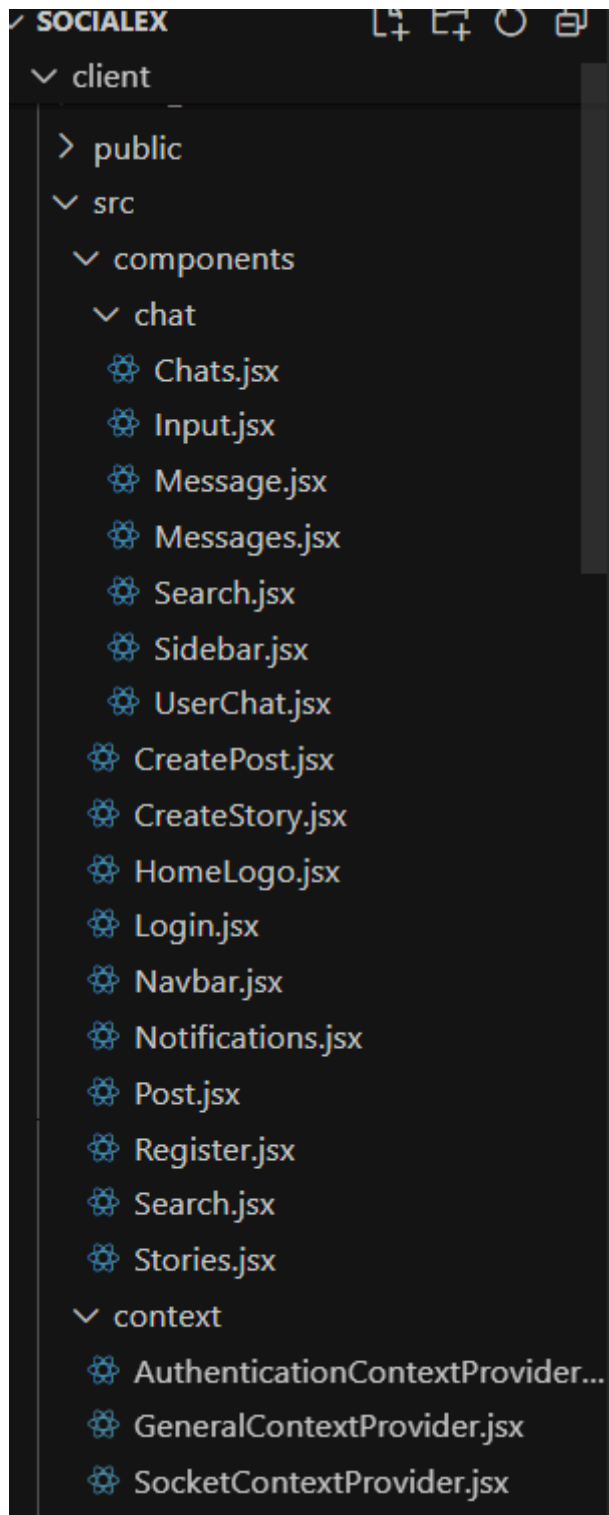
SOCIALEX
client
public
src
components
chat
Chats.jsx
Input.jsx
Message.jsx
Messages.jsx
Search.jsx
Sidebar.jsx
UserChat.jsx
CreatePost.jsx
CreateStory.jsx
HomeLogo.jsx
Login.jsx
Navbar.jsx
Notifications.jsx
Post.jsx
Register.jsx
Search.jsx
Stories.jsx
context
AuthenticationContextProvider...
GeneralContextProvider.jsx
SocketContextProvider.jsx